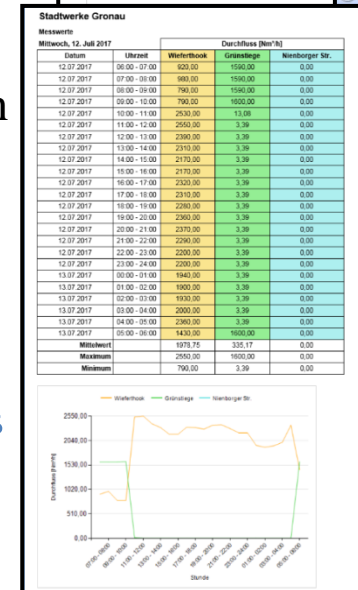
Stadtwerke Gronau
Messwerte
Mittwoch, 12. Juli 2017

| Datum | Uhrzeit | Wiefterhook | Grünstiege | Nienborger Str. |
|---|---|---|---|---|
| | | Durchfluss [Nm³/h] | | |
| 12.07.2017 | 06:00 - 07:00 | 920,00 | 1590,00 | 0,00 |
| 12.07.2017 | 07:00 - 08:00 | 980,00 | 1590,00 | 0,00 |
| 12.07.2017 | 08:00 - 09:00 | 790,00 | 1590,00 | 0,00 |
| 12.07.2017 | 09:00 - 10:00 | 790,00 | 1600,00 | 0,00 |
| 12.07.2017 | 10:00 - 11:00 | 2530,00 | 13,08 | 0,00 |
| 12.07.2017 | 11:00 - 12:00 | 2550,00 | 3,39 | 0,00 |
| 12.07.2017 | 12:00 - 13:00 | 2390,00 | 3,39 | 0,00 |
| 12.07.2017 | 13:00 - 14:00 | 2310,00 | 3,39 | 0,00 |
| 12.07.2017 | 14:00 - 15:00 | 2170,00 | 3,39 | 0,00 |
| 12.07.2017 | 15:00 - 16:00 | 2170,00 | 3,39 | 0,00 |
| 12.07.2017 | 16:00 - 17:00 | 2320,00 | 3,39 | 0,00 |
| 12.07.2017 | 17:00 - 18:00 | 2310,00 | 3,39 | 0,00 |
| 12.07.2017 | 18:00 - 19:00 | 2280,00 | 3,39 | 0,00 |
| 12.07.2017 | 19:00 - 20:00 | 2360,00 | 3,39 | 0,00 |
| 12.07.2017 | 20:00 - 21:00 | 2370,00 | 3,39 | 0,00 |
| 12.07.2017 | 21:00 - 22:00 | 2290,00 | 3,39 | 0,00 |
| 12.07.2017 | 22:00 - 23:00 | 2200,00 | 3,39 | 0,00 |
| 12.07.2017 | 23:00 - 24:00 | 2200,00 | 3,39 | 0,00 |
| 13.07.2017 | 00:00 - 01:00 | 1940,00 | 3,39 | 0,00 |
| 13.07.2017 | 01:00 - 02:00 | 1900,00 | 3,39 | 0,00 |
| 13.07.2017 | 02:00 - 03:00 | 1930,00 | 3,39 | 0,00 |
| 13.07.2017 | 03:00 - 04:00 | 2000,00 | 3,39 | 0,00 |
| 13.07.2017 | 04:00 - 05:00 | 2360,00 | 3,39 | 0,00 |
| 13.07.2017 | 05:00 - 06:00 | 1430,00 | 1600,00 | 0,00 |
| | Mittelwert | 1979,75 | 335,17 | 0,00 |
| | Maximum | 2550,00 | 1600,00 | 0,00 |
| | Minimum | 790,00 | 3,39 | 0,00 |

Wiefterhook — Grünstiege — Nienborger Str.
2550,00
2040,00
1530,00
1020,00
510,00
0,00
Durchfluss [Nm³/h]
Stunde